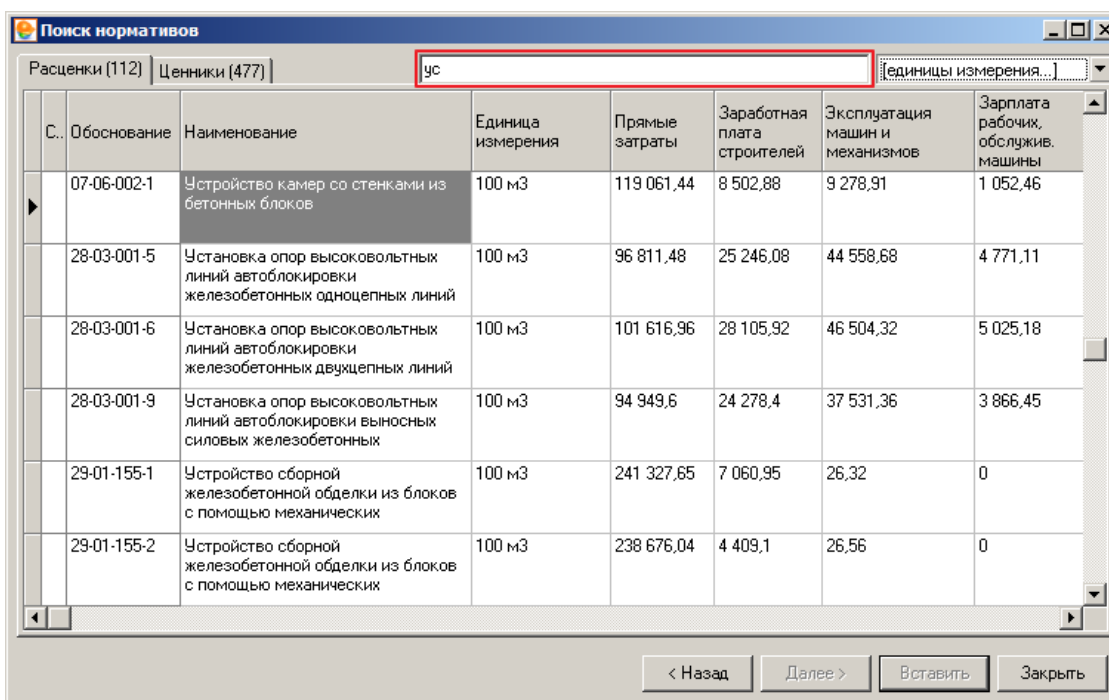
Поиск нормативов

Расценки (112) | Ценники (477) | ус | [единицы измерения...]

| С.. | Обоснование | Наименование | Единица измерения | Прямые затраты | Заработная плата строителей | Эксплуатация машин и механизмов | Зарплата рабочих, обслужив. машины |
|---|---|---|---|---|---|---|---|
| | 07-06-002-1 | Устройство камер со стенками из бетонных блоков | 100 м3 | 119 061,44 | 8 502,88 | 9 278,91 | 1 052,46 |
| | 28-03-001-5 | Установка опор высоковольтных линий автоблокировки железобетонных одноцепных линий | 100 м3 | 96 811,48 | 25 246,08 | 44 558,68 | 4 771,11 |
| | 28-03-001-6 | Установка опор высоковольтных линий автоблокировки железобетонных двухцепных линий | 100 м3 | 101 616,96 | 28 105,92 | 46 504,32 | 5 025,18 |
| | 28-03-001-9 | Установка опор высоковольтных линий автоблокировки выносных силовых железобетонных | 100 м3 | 94 949,6 | 24 278,4 | 37 531,36 | 3 866,45 |
| | 29-01-155-1 | Устройство сборной железобетонной обделки из блоков с помощью механических | 100 м3 | 241 327,65 | 7 060,95 | 26,32 | 0 |
| | 29-01-155-2 | Устройство сборной железобетонной обделки из блоков с помощью механических | 100 м3 | 238 676,04 | 4 409,1 | 26,56 | 0 |

< Назад | Далее > | Вставить | Закрыть